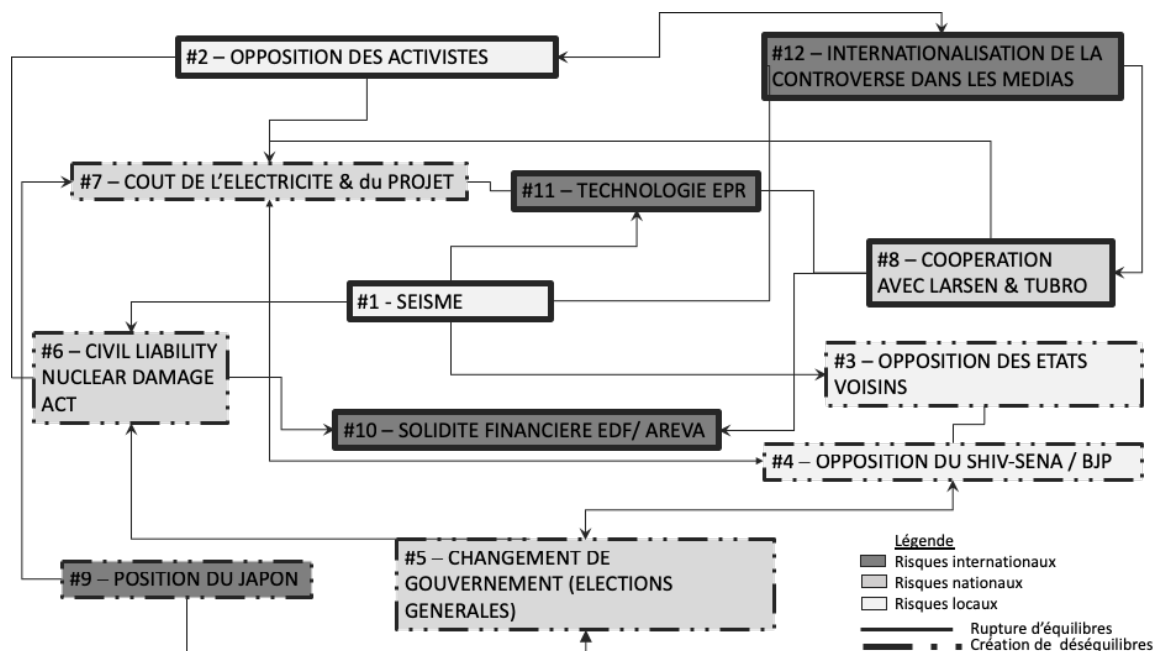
#2 – OPPOSITION DES ACTIVISTES

#12 – INTERNATIONALISATION DE LA CONTROVERSE DANS LES MEDIAS

#7 – COUT DE L'ELECTRICITE & du PROJET

#11 – TECHNOLOGIE EPR

#8 – COOPERATION AVEC LARSEN & TUBRO

#1 - SEISME

#6 – CIVIL LIABILITY NUCLEAR DAMAGE ACT

#3 – OPPOSITION DES ETATS VOISINS

#10 – SOLIDITE FINANCIERE EDF/ AREVA

#4 – OPPOSITION DU SHIV-SENA / BJP

#5 – CHANGEMENT DE GOUVERNEMENT (ELECTIONS GENERALES)

#9 – POSITION DU JAPON

Légende
Risques internationaux
Risques nationaux
Risques locaux
Rupture d'équilibres
Création de déséquilibres